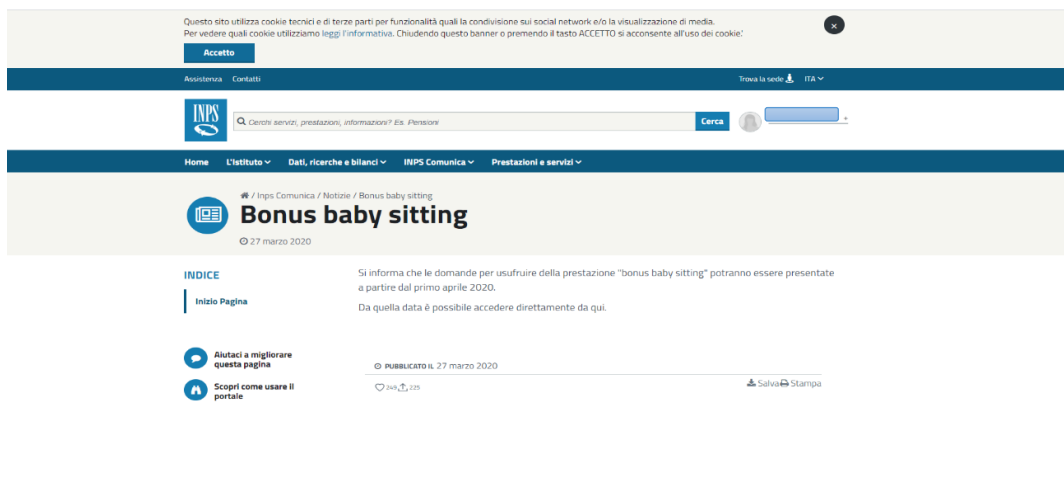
Questo sito utilizza cookie tecnici e di terze parti per funzionalità quali la condivisione sui social network e/o la visualizzazione di media. Per vedere quali cookie utilizziamo leggi l'informativa. Chiudendo questo banner o premendo il tasto ACCETTO si acconsente all'uso dei cookie.

Accetto

×

Assistenza Contatti

Trova la sede ITA

INPS

Cerchi servizi, prestazioni, informazioni? Es. Pensioni

Cerca

Home L'Istituto Dati, ricerche e bilanci INPS Comunica Prestazioni e servizi

/ Inps Comunica / Notizie / Bonus baby sitting

Bonus baby sitting

27 marzo 2020

INDICE

Inizio Pagina

Si informa che le domande per usufruire della prestazione "bonus baby sitting" potranno essere presentate a partire dal primo aprile 2020.

Da quella data è possibile accedere direttamente da qui.

Aiutaci a migliorare questa pagina

Scopri come usare il portale

PUBBLICATO IL 27 marzo 2020

249 225

Salva Stampa